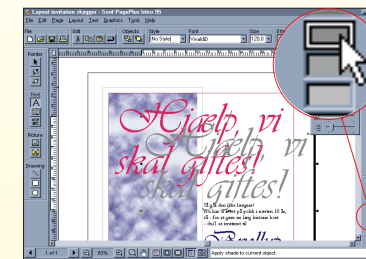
Layout invitation skygger - Serif PagePlus Intro 95

File Edit Page Layout Text Graphics Tools Help

File Edit Objects Style Font Size

[No Style] VivaldiD 120.0

Pointer

Text

Picture

Drawing

Hjælp vi skal giftes!

Hjælp vi skal giftes!

Til glæde og lykke

1 of 1 63%

Apply shade to current object.